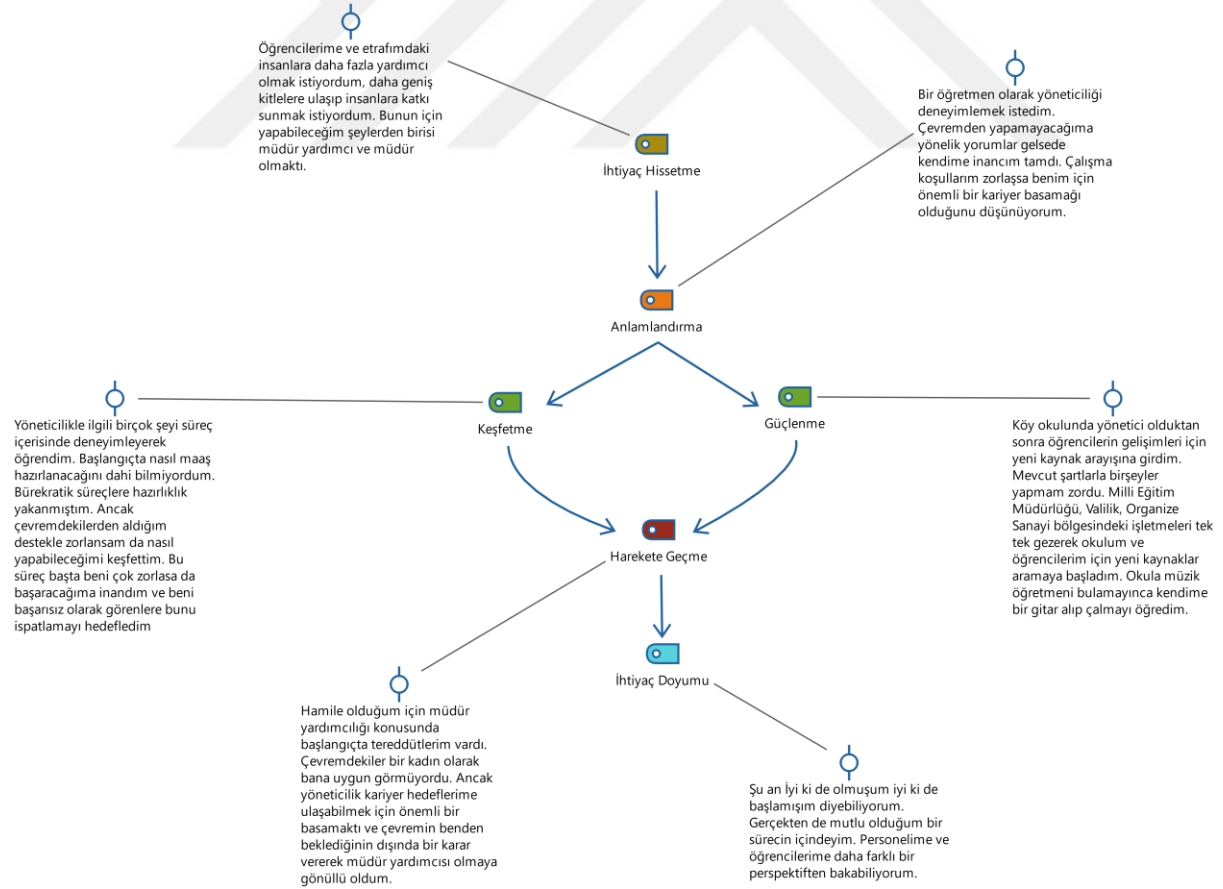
Öğrencilerime ve etrafımdaki insanlara daha fazla yardımcı olmak istiyordum, daha geniş kitlelere ulaşıp insanlara katkı sunmak istiyordum. Bunun için yapabileceğim şeylerden birisi müdür yardımcı ve müdür olmaktı.

Bir öğretmen olarak yöneticiliği deneyimlemek istedim. Çevremden yapamayacağıma yönelik yorumlar gelsede kendime inancım tamdı. Çalışma koşullarım zorlaşsa benim için önemli bir kariyer basamağı olduğunu düşünüyorum.

İhtiyaç Hissetme

Anlamlandırma

Yöneticilikle ilgili birçok şeyi süreç içerisinde deneyimleyerek öğrendim. Başlangıçta nasıl maaş hazırlanacağını dahi bilmiyordum. Bürekratik süreçlere hazırlıklık yakanmıştım. Ancak çevremdekilerden aldığım destekle zorlansam da nasıl yapabileceğimi keşfettim. Bu süreç başta beni çok zorlasa da başaracağıma inandım ve beni başarısız olarak görenlere bunu ispatlamayı hedefledim

Keşfetme

Güçlenme

Köy okulunda yönetici olduktan sonra öğrencilerin gelişimleri için yeni kaynak arayışına girdim. Mevcut şartlarla birşeyler yapmam zordu. Milli Eğitim Müdürlüğü, Valilik, Organize Sanayi bölgesindeki işletmeleri tek tek gezerek okulum ve öğrencilerim için yeni kaynaklar aramaya başladım. Okula müzik öğretmeni bulamayınca kendime bir gitar alıp çalmayı öğredim.

Harekete Geçme

İhtiyaç Doyumu

Hamile olduğum için müdür yardımcılığı konusunda başlangıçta tereddütlerim vardı. Çevremdekiler bir kadın olarak bana uygun görmüyordu. Ancak yöneticilik kariyer hedeflerime ulaşabilmek için önemli bir basamaktı ve çevremin benden beklediğinin dışında bir karar vererek müdür yardımcısı olmaya gönüllü oldum.

Şu an İyi ki de olmuşum iyi ki de başlamışım diyebiliyorum. Gerçekten de mutlu olduğum bir sürecin içindeyim. Personelime ve öğrencilerime daha farklı bir perspektiften bakabiliyorum.